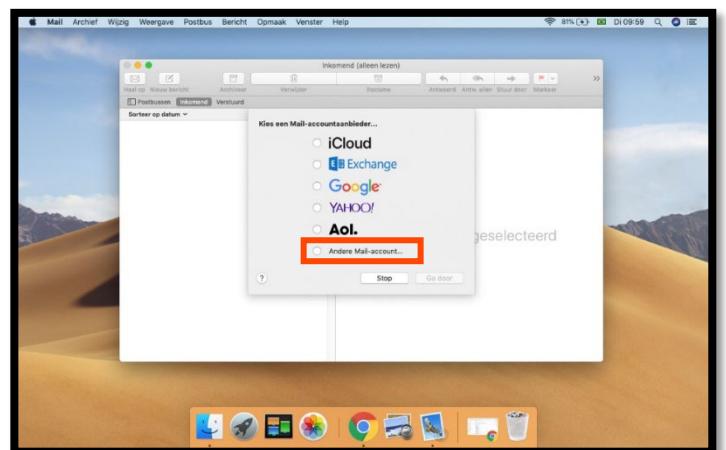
Mail Archief Wijzig Weergave Postbus Bericht Opmaak Venster Help

81% Di 09:59

Inkomend (alleen lezen)

Haal op Nieuw bericht Archiveer Verwijder Ongewenst Antwoord Antw. allen Stuur door Markeer

Postbussen Inkomend Verstuurd

Sorteer op datum

Kies een Mail-accountaanbieder...

iCloud

Exchange

Google

YAHOO!

Aol.

Andere Mail-account...

?

Stop Ga door

geselecteerd